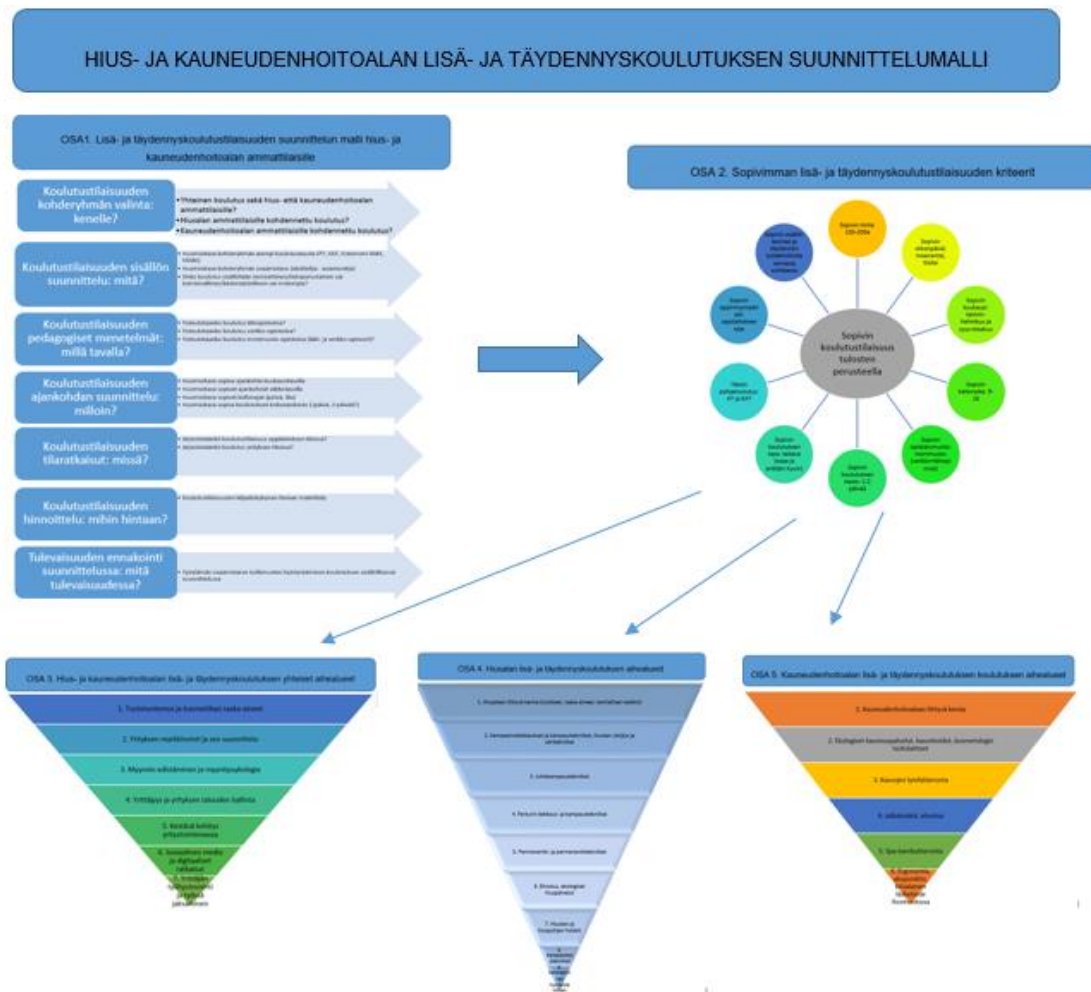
HIUS- JA KAUNEUDENHOITOALAN LISÄ- JA TÄYDENNYSKOULUTUKSEN SUUNNITTELUMALLI

OSA 1. Lisä- ja täydennyskoulutustilaisuuden suunnittelun malli hius- ja kauneudenhoitoalan ammattilaisille

Koulutustilaisuuden kohderyhmän valinta: kenelle?

•Yhteinen koulutus sekä hius- että kauneudenhoitoalan ammattilaisille?
•Hiusalan ammattilaisille kohdennettu koulutus?
•Kauneudenhoitoalan ammattilaisille kohdennettu koulutus?

Koulutustilaisuuden sisällön suunnittelu: mitä?

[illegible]

Koulutustilaisuuden pedagogiset menetelmät: millä tavalla?

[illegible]

Koulutustilaisuuden ajankohdan suunnittelu: milloin?

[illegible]

Koulutustilaisuuden tilaratkaisut: missä?

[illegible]

Koulutustilaisuuden hinnoittelu: mihin hintaan?

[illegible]

Tulevaisuuden ennakointi suunnittelussa: mitä tulevaisuudessa?

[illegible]

OSA 2. Sopivimman lisä- ja täydennyskoulutustilaisuuden kriteerit

Sopivin koulutustilaisuus tulosten perusteella

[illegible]

OSA 3. Hius- ja kauneudenhoitoalan lisä- ja täydennyskoulutuksen yhteiset aihealueet

1. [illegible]
2. Yrityksen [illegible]
3. Myynnin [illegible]
4. Yrittäjyys ja yrityksen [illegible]
5. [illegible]
6. Sosiaalinen media ja digitaaliset ratkaisut
7. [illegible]

OSA 4. Hiusalan lisä- ja täydennyskoulutuksen aihealueet

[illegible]

OSA 5. Kauneudenhoitoalan lisä- ja täydennyskoulutuksen koulutuksen aihealueet

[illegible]